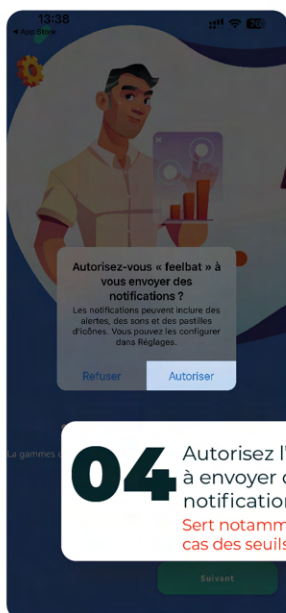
13:38
◂ App Store

Autorisez-vous « feelbat » à vous envoyer des notifications ?
Les notifications peuvent inclure des alertes, des sons et des pastilles d'icônes. Vous pouvez les configurer dans Réglages.

Refuser
Autoriser

La gammes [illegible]

04
Autorisez l'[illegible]
à envoyer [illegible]
notification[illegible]
Sert notamm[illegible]
cas des seuils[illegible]

Suivant